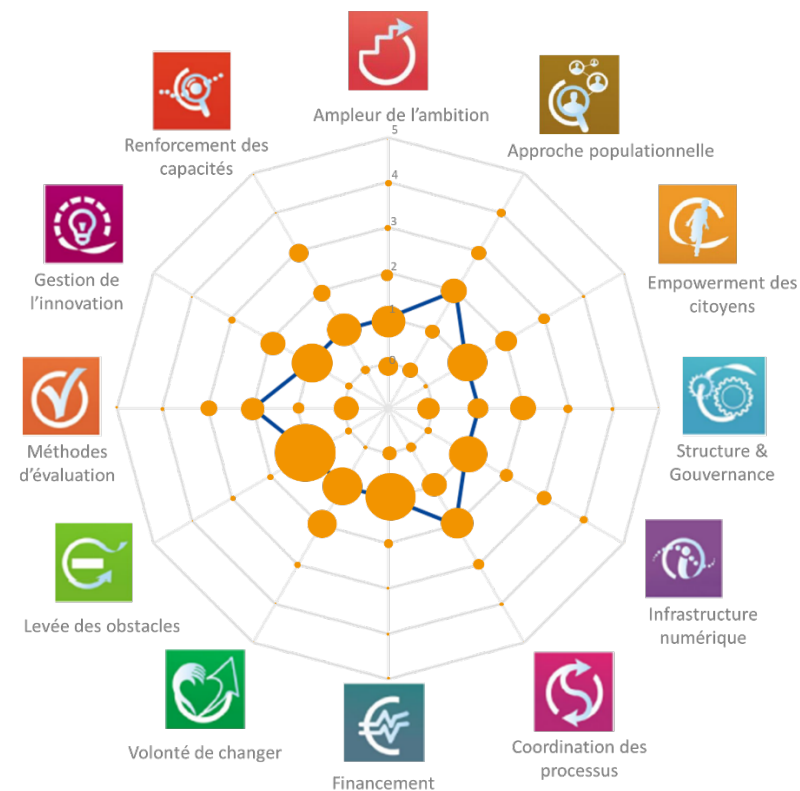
Ampleur de l'ambition

Approche populationnelle

Empowerment des citoyens

Structure & Gouvernance

Infrastructure numérique

Coordination des processus

Financement

Volonté de changer

Levée des obstacles

Méthodes d'évaluation

Gestion de l'innovation

Renforcement des capacités

5
4
3
2
1
0